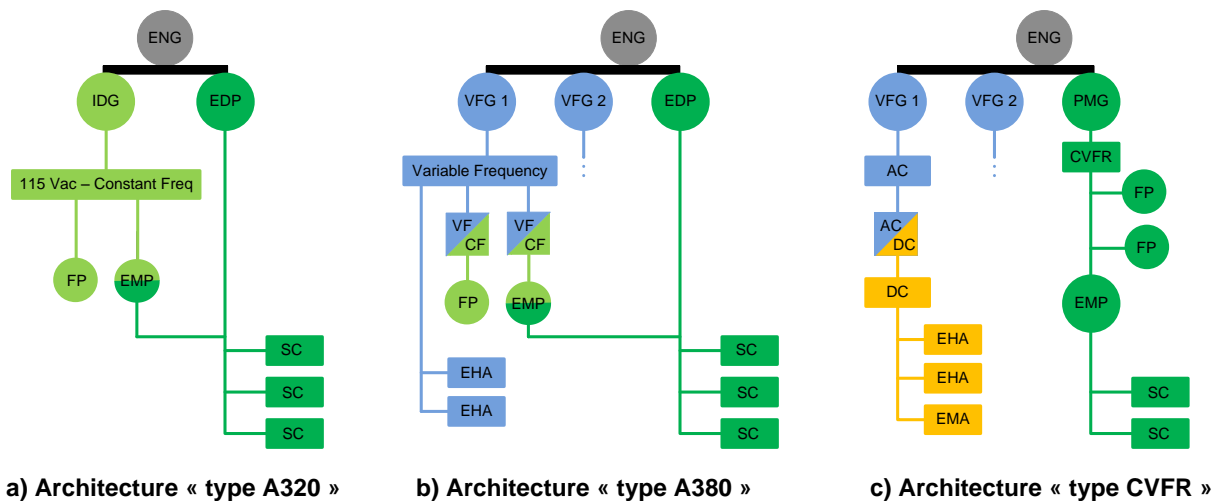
ENG

IDG

EDP

115 Vac – Constant Freq

FP

EMP

SC

SC

SC

a) Architecture « type A320 »

ENG

VFG 1

VFG 2

EDP

Variable Frequency

VF CF

VF CF

FP

EMP

EHA

EHA

SC

SC

SC

b) Architecture « type A380 »

ENG

VFG 1

VFG 2

PMG

AC

AC DC

DC

EHA

EHA

EMA

CVFR

FP

FP

EMP

SC

SC

c) Architecture « type CVFR »